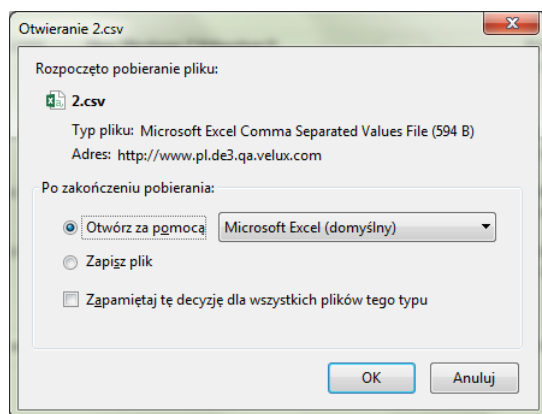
Otwieranie 2.csv

Rozpoczęto pobieranie pliku:

2.csv

Typ pliku: Microsoft Excel Comma Separated Values File (594 B)

Adres: http://www.pl.de3.qa.velux.com

Po zakończeniu pobierania:

Otwórz za pomocą Microsoft Excel (domyślny)

Zapisz plik

Zapamiętaj tę decyzję dla wszystkich plików tego typu

OK

Anuluj